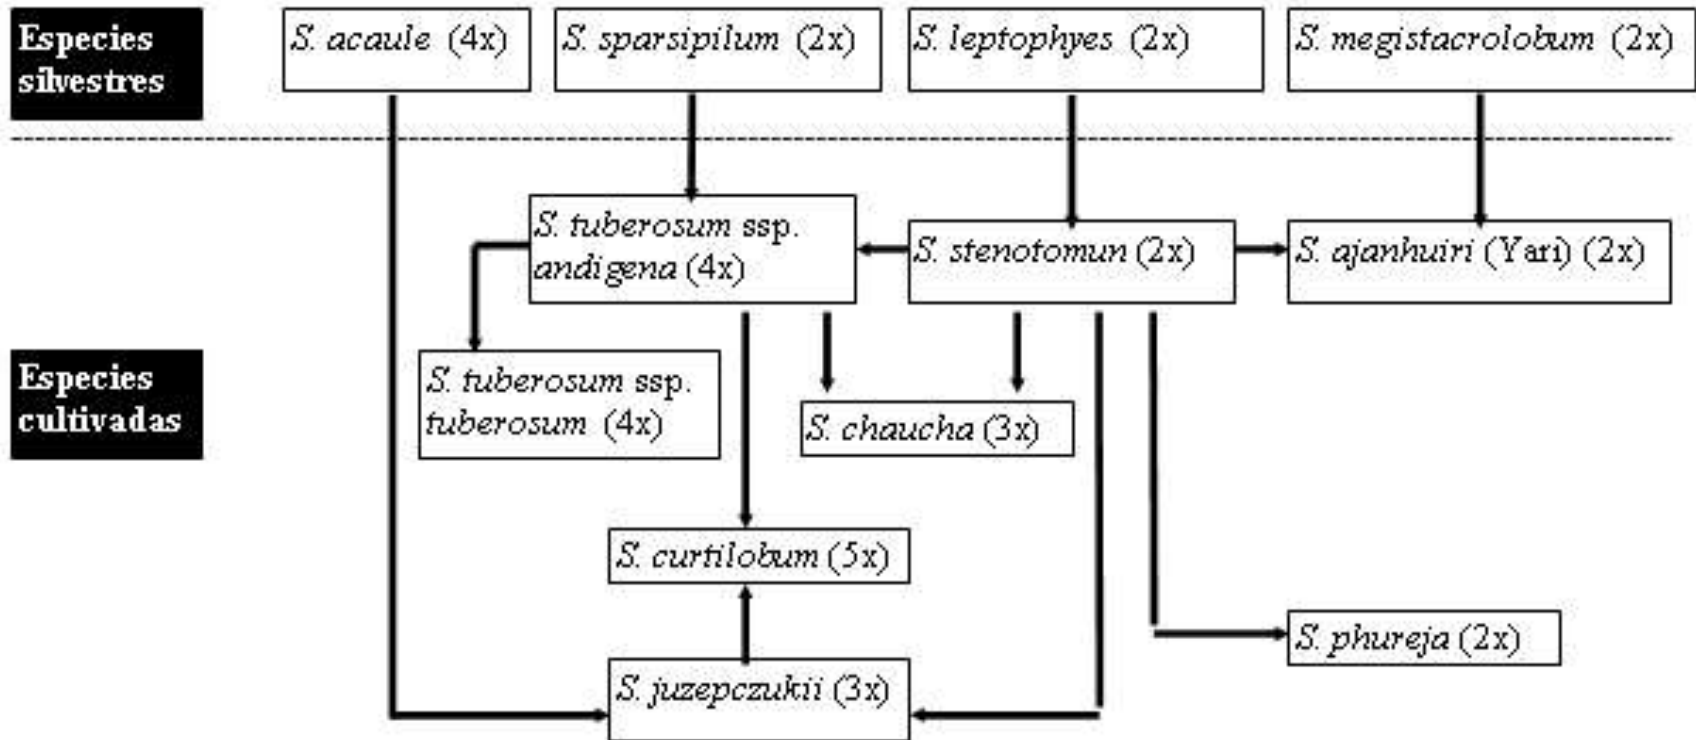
Especies silvestres

*S. acaule* (4x)

*S. sparsipilum* (2x)

*S. leptophyes* (2x)

*S. megistacrolobum* (2x)

*S. tuberosum* ssp. *andigena* (4x)

*S. stenotomun* (2x)

*S. ajanhuiri* (Yari) (2x)

Especies cultivadas

*S. tuberosum* ssp. *tuberosum* (4x)

*S. chaucha* (3x)

*S. curtilobum* (5x)

*S. phureja* (2x)

*S. juzepczukii* (3x)